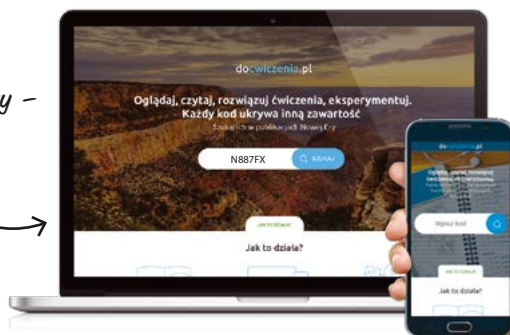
y -

docwiczenia.pl

Oglądaj, czytaj, rozwiązuj ćwiczenia, eksperymentuj. Każdy kod ukrywa inną zawartość

Szukaj kodów w publikacjach Nowej Ery

N887FX

SZUKAJ

JAK TO DZIAŁA?

Jak to działa?

docwiczenia.pl

Oglądaj, czytaj, rozwiązuj ćwiczenia, eksperymentuj.

Wpisz kod

Jak to działa?